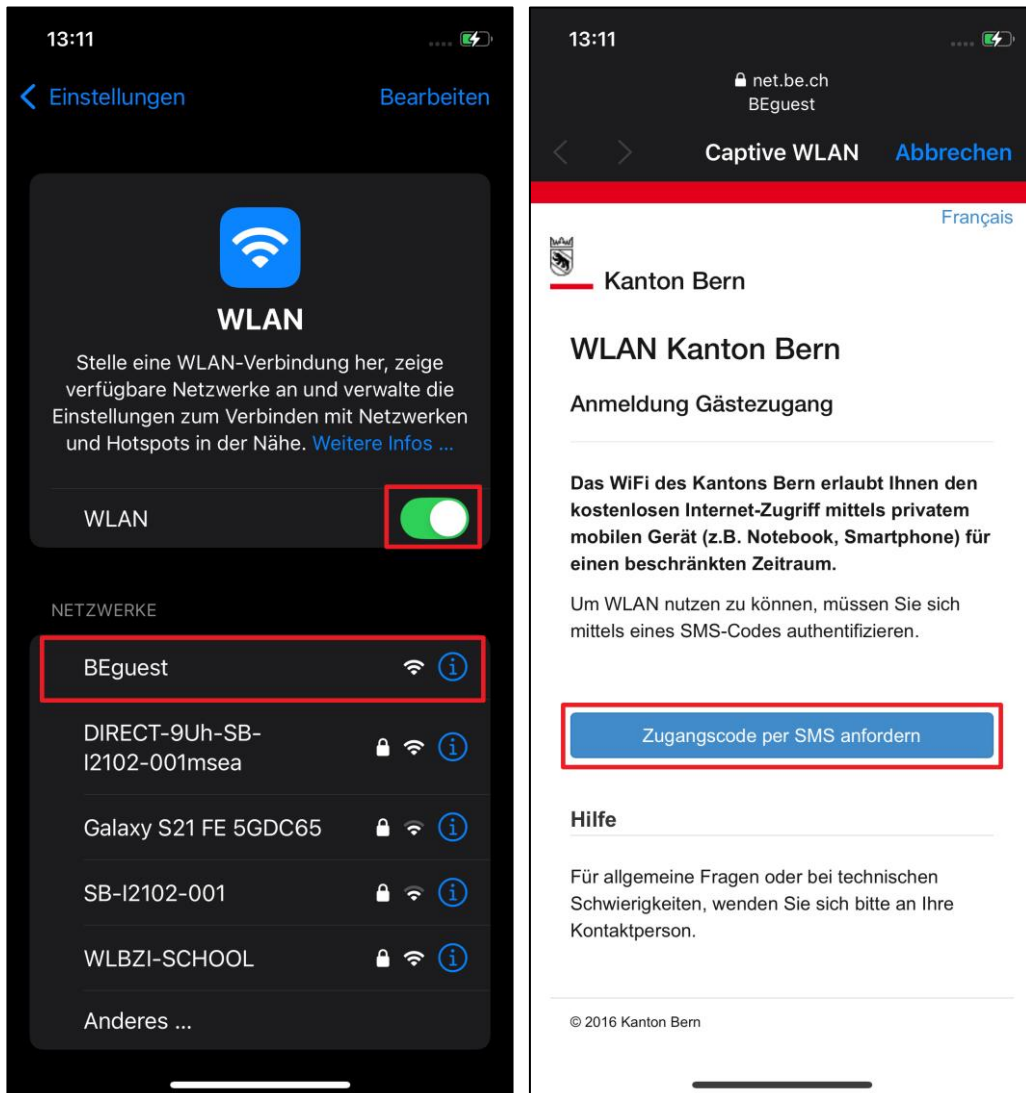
13:11

Einstellungen

Bearbeiten

WLAN

Stelle eine WLAN-Verbindung her, zeige verfügbare Netzwerke an und verwalte die Einstellungen zum Verbinden mit Netzwerken und Hotspots in der Nähe. Weitere Infos ...

WLAN

NETZWERKE

BEguest

DIRECT-9Uh-SB-I2102-001msea

Galaxy S21 FE 5GDC65

SB-I2102-001

WLBZI-SCHOOL

Anderes ...

13:11

net.be.ch
BEguest

Captive WLAN

Abbrechen

Français

Kanton Bern

WLAN Kanton Bern

Anmeldung Gästezugang

Das WiFi des Kantons Bern erlaubt Ihnen den kostenlosen Internet-Zugriff mittels privatem mobilen Gerät (z.B. Notebook, Smartphone) für einen beschränkten Zeitraum.

Um WLAN nutzen zu können, müssen Sie sich mittels eines SMS-Codes authentifizieren.

Zugangscode per SMS anfordern

Hilfe

Für allgemeine Fragen oder bei technischen Schwierigkeiten, wenden Sie sich bitte an Ihre Kontaktperson.

© 2016 Kanton Bern